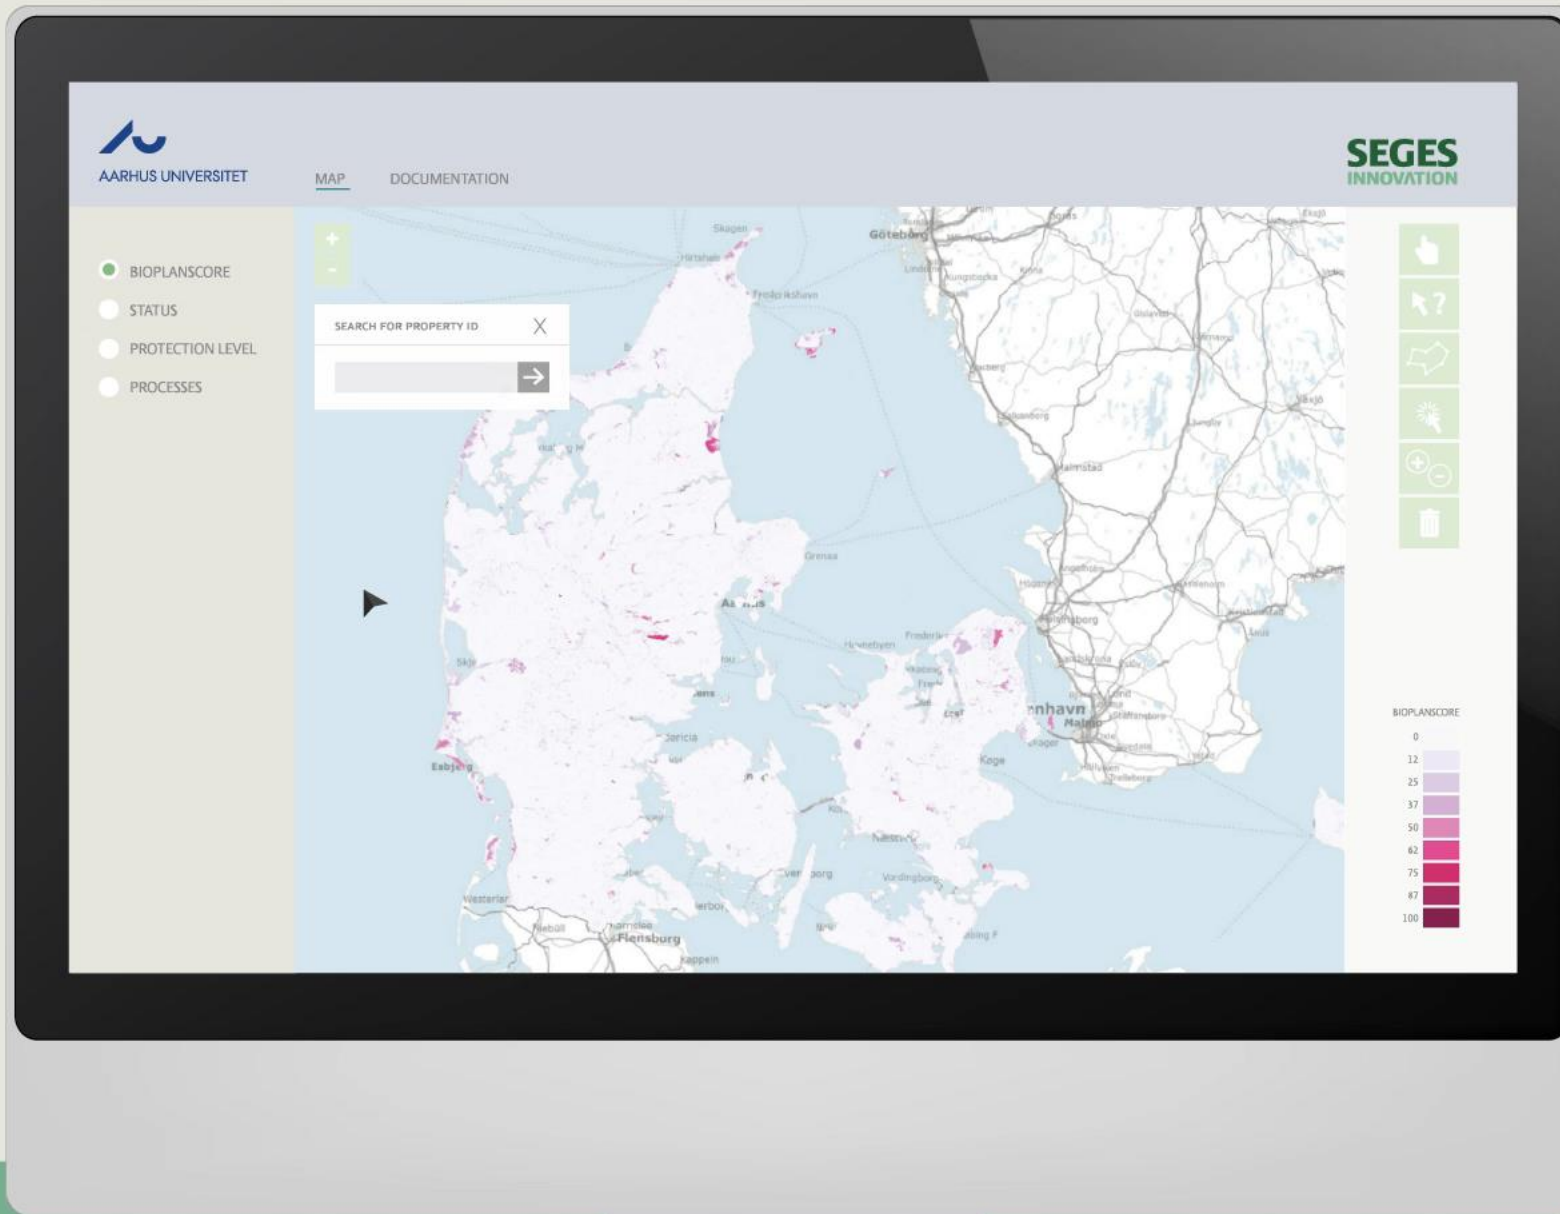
AARHUS UNIVERSITET

MAP DOCUMENTATION

SEGES
INNOVATION

BIOPLANSCORE
STATUS
PROTECTION LEVEL
PROCESSES

SEARCH FOR PROPERTY ID X

Skagen
Hirtshals
Frederikshavn
Göteborg
Halmstad
Grenaa
Helsingborg
Esbjerg
Fredericia
Køge
Malmö
Næstved
Vordingborg
Flensburg
Kappeln
Trelleborg

BIOPLANSCORE
0
12
25
37
50
62
75
87
100